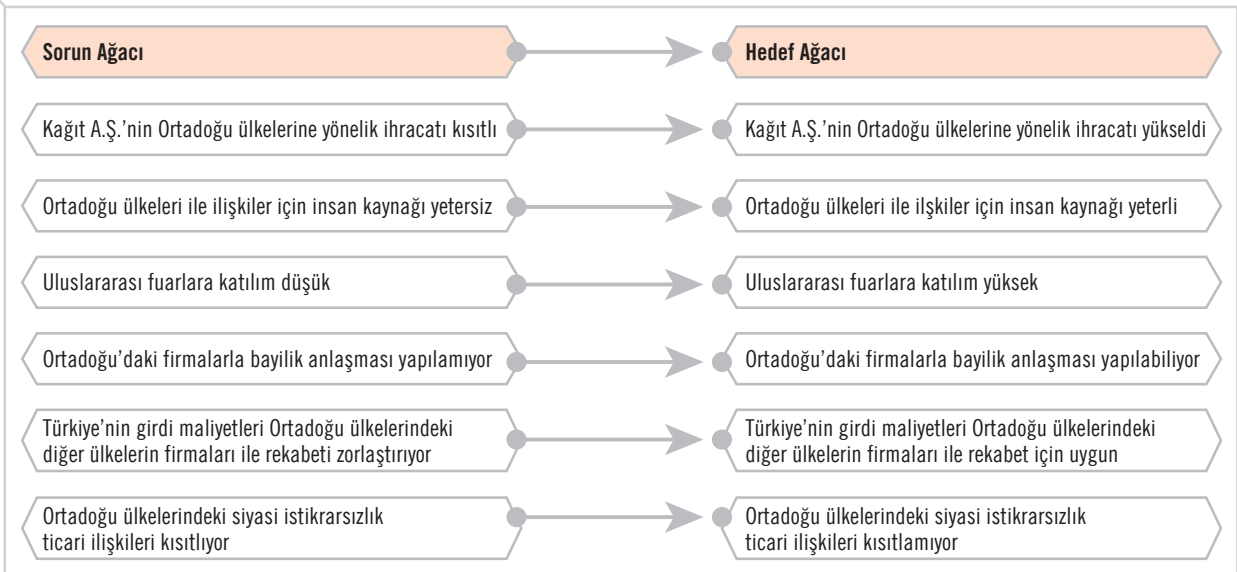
| Sorun Ağacı | Hedef Ağacı |
|---|---|
| Kağıt A.Ş.'nin Ortadoğu ülkelerine yönelik ihracatı kısıtlı | Kağıt A.Ş.'nin Ortadoğu ülkelerine yönelik ihracatı yükseldi |
| Ortadoğu ülkeleri ile ilişkiler için insan kaynağı yetersiz | Ortadoğu ülkeleri ile ilşkiler için insan kaynağı yeterli |
| Uluslararası fuarlara katılım düşük | Uluslararası fuarlara katılım yüksek |
| Ortadoğu'daki firmalarla bayilik anlaşması yapılamıyor | Ortadoğu'daki firmalarla bayilik anlaşması yapılabiliyor |
| Türkiye'nin girdi maliyetleri Ortadoğu ülkelerindeki diğer ülkelerin firmaları ile rekabeti zorlaştırıyor | Türkiye'nin girdi maliyetleri Ortadoğu ülkelerindeki diğer ülkelerin firmaları ile rekabet için uygun |
| Ortadoğu ülkelerindeki siyasi istikrarsızlık ticari ilişkileri kısıtlıyor | Ortadoğu ülkelerindeki siyasi istikrarsızlık ticari ilişkileri kısıtlamıyor |